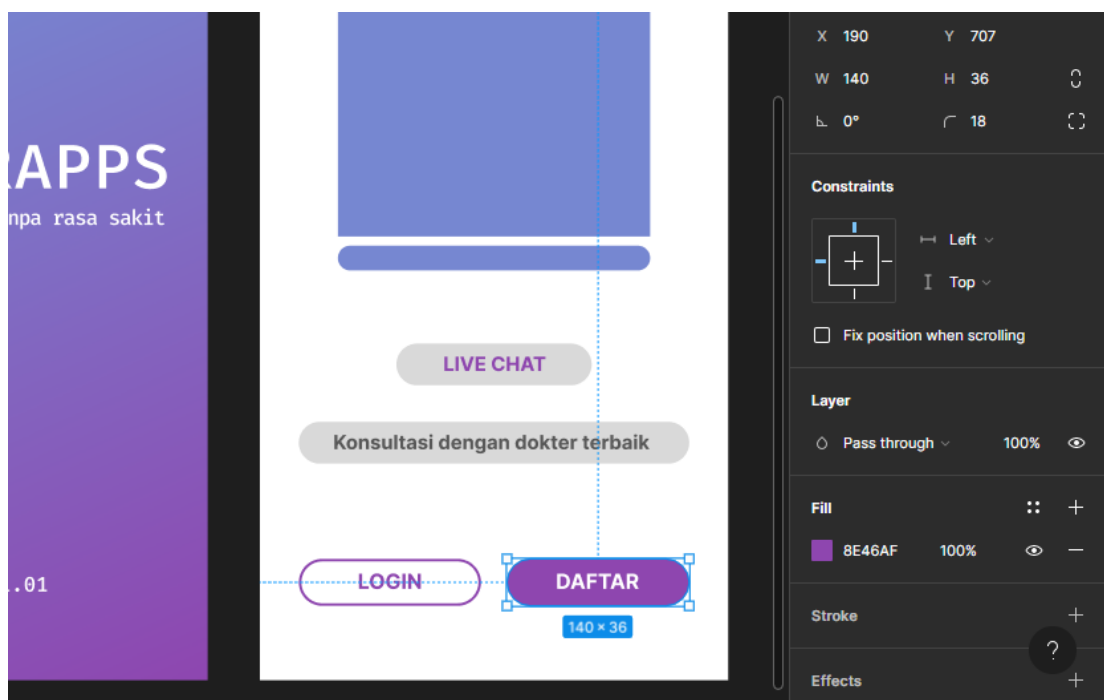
RAPPS
npa rasa sakit

.01

LIVE CHAT

Konsultasi dengan dokter terbaik

LOGIN

DAFTAR

140 × 36

X 190
Y 707
W 140
H 36
0°
18

Constraints

Left
Top

Fix position when scrolling

Layer

Pass through
100%

Fill

8E46AF
100%

Stroke

Effects

?